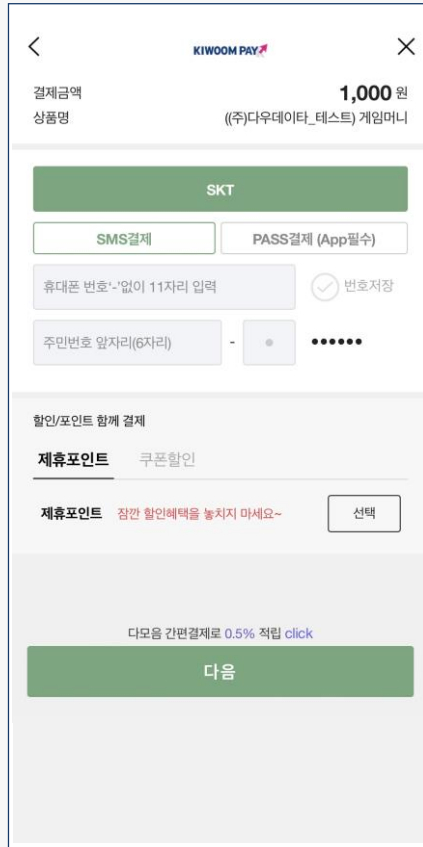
<

KIWOOM PAY

×

결제금액 1,000 원

상품명 ((주)다우데이타_테스트) 게임머니

SKT

SMS결제

PASS결제 (App필수)

휴대폰 번호'-'없이 11자리 입력

번호저장

주민번호 앞자리(6자리) - ●●●●●●

할인/포인트 함께 결제

제휴포인트 쿠폰할인

제휴포인트 잠깐 할인혜택을 놓치지 마세요~

선택

다모음 간편결제로 0.5% 적립 click

다음